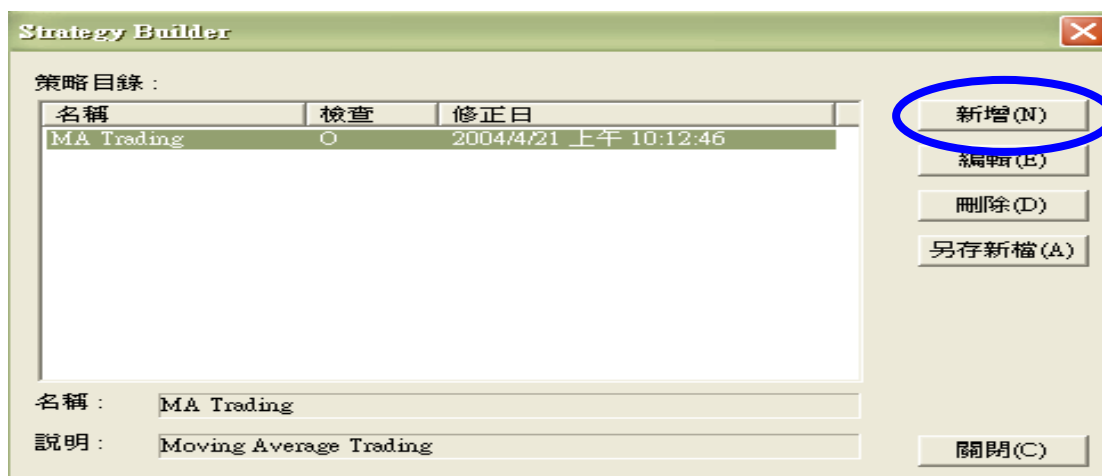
Strategy Builder

策略目錄：

| 名稱 | 檢查 | 修正日 |
|---|---|---|
| MA Trading | O | 2004/4/21 上午 10:12:46 |

新增(N)
編輯(E)
刪除(D)
另存新檔(A)

名稱： MA Trading
說明： Moving Average Trading

關閉(C)